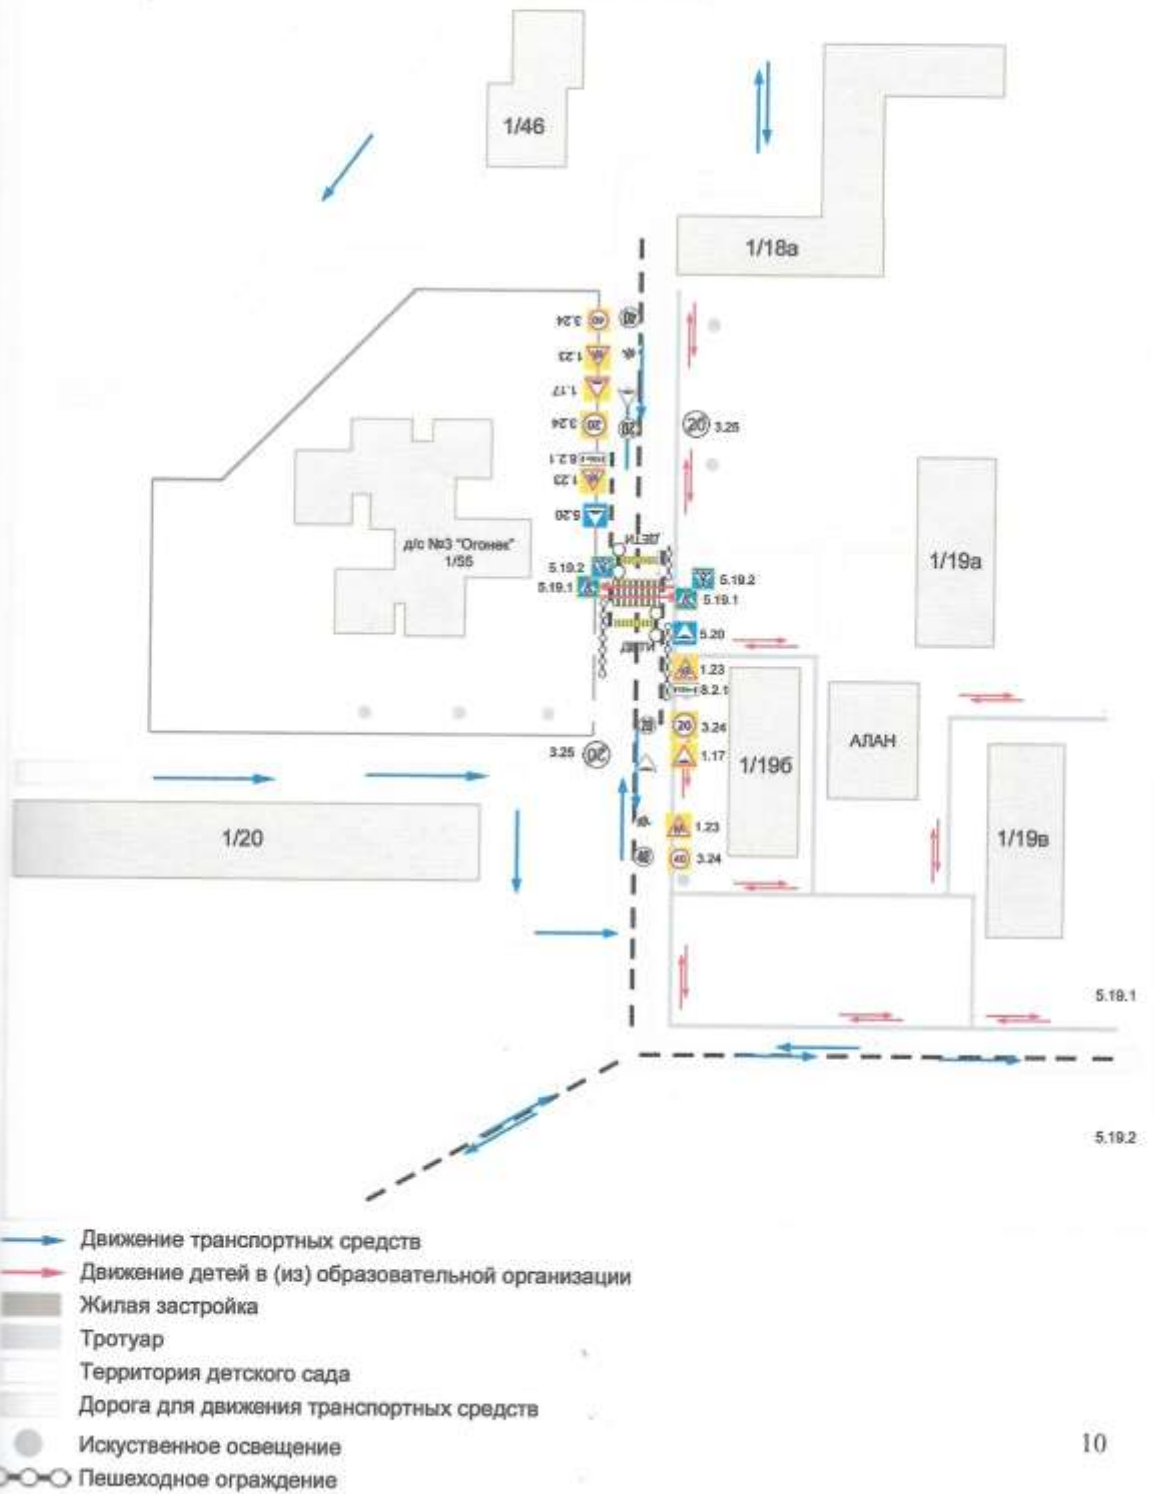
1/46

1/18а

3.24
1.23
1.17
3.24
8.2.1
1.23
5.20

3.25

д/с №3 "Огонек" 1/55

ДЕТИ

5.19.2
5.19.1

5.19.2
5.19.1
5.20

ДЕТИ

1/19а

1.23
8.2.1
3.24
1.17

АЛАН

1/19б

3.25

1/20

1.23
3.24

1/19в

5.19.1

5.19.2

Движение транспортных средств
Движение детей в (из) образовательной организации
Жилая застройка
Тротуар
Территория детского сада
Дорога для движения транспортных средств
Искуственное освещение
Пешеходное ограждение

10